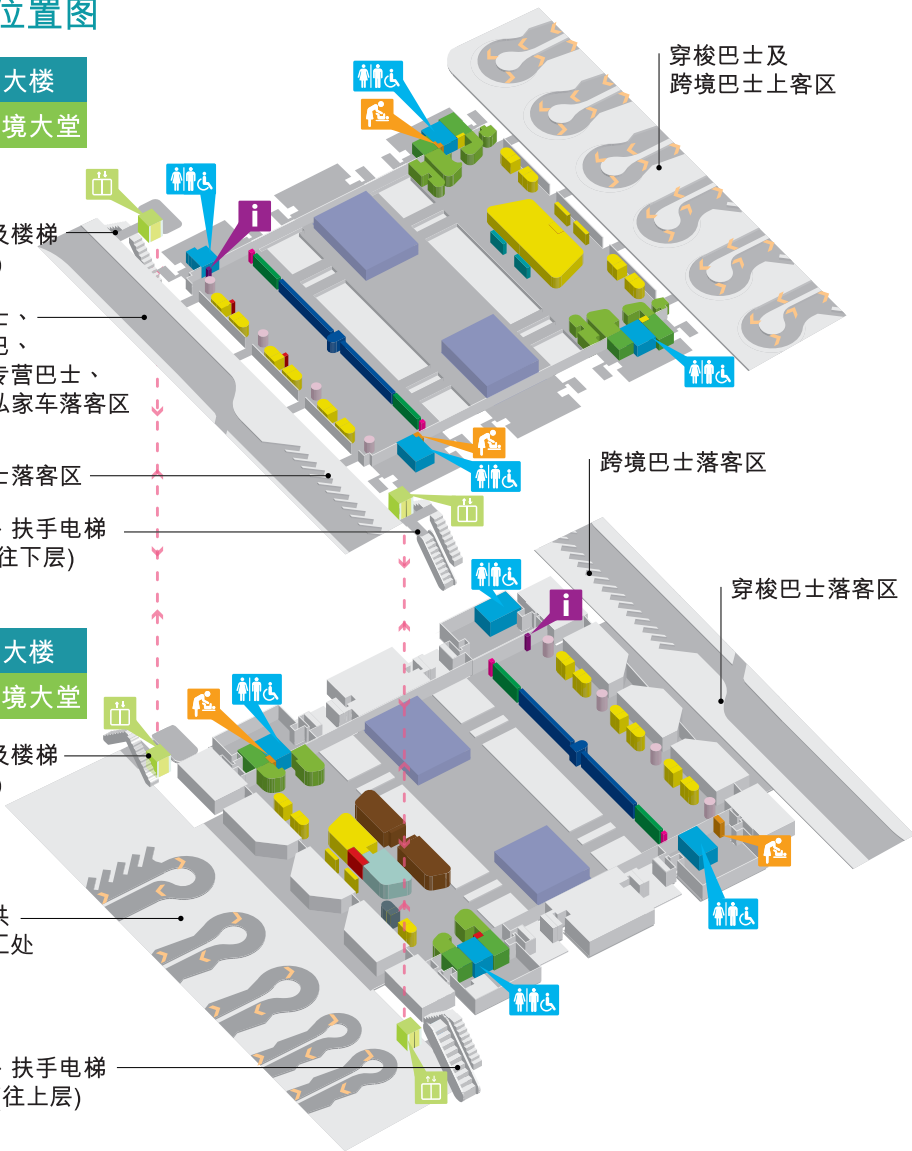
立置图

大楼
境大堂

及楼梯
)

士、
巴、
专营巴士、
私家车落客区

士落客区

- 扶手电梯
往下层)

穿梭巴士及
跨境巴士上客区

跨境巴士落客区

穿梭巴士落客区

大楼
境大堂

及楼梯
)

共
匚处

- 扶手电梯
往上层)